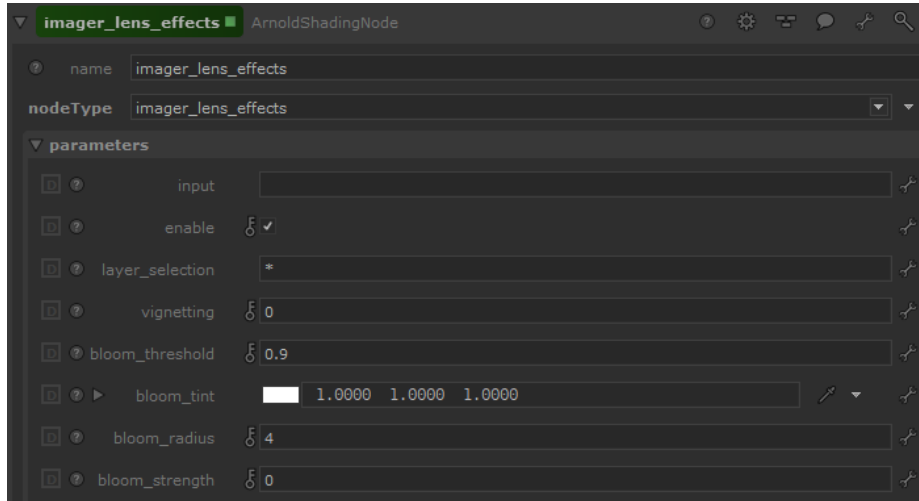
imager_lens_effects ArnoldShadingNode

name imager_lens_effects

nodeType imager_lens_effects

parameters

input

enable ✓

layer_selection *

vignetting 0

bloom_threshold 0.9

bloom_tint 1.0000 1.0000 1.0000

bloom_radius 4

bloom_strength 0